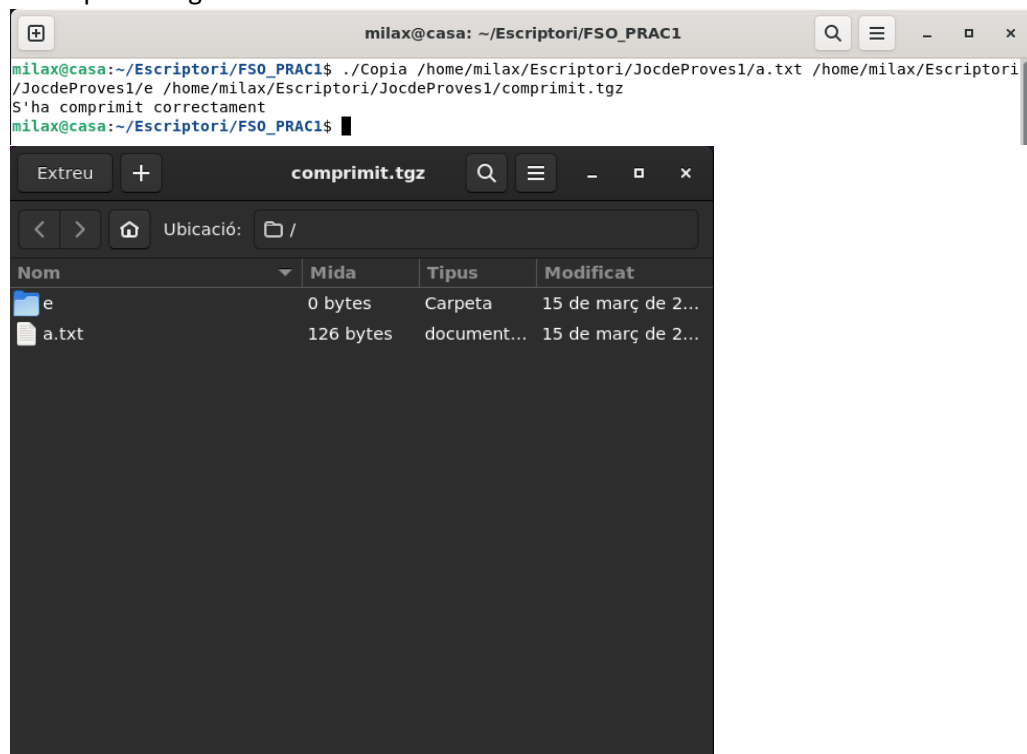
milax@casa: ~/Escriptori/FSO_PRAC1

milax@casa:~/Escriptori/FSO_PRAC1$ ./Copia /home/milax/Escriptori/JocdeProves1/a.txt /home/milax/Escriptori/JocdeProves1/e /home/milax/Escriptori/JocdeProves1/comprimit.tgz
S'ha comprimit correctament
milax@casa:~/Escriptori/FSO_PRAC1$

Extreu + comprimit.tgz

Ubicació: /

| Nom | Mida | Tipus | Modificat |
|---|---|---|---|
| e | 0 bytes | Carpeta | 15 de març de 2... |
| a.txt | 126 bytes | document... | 15 de març de 2... |